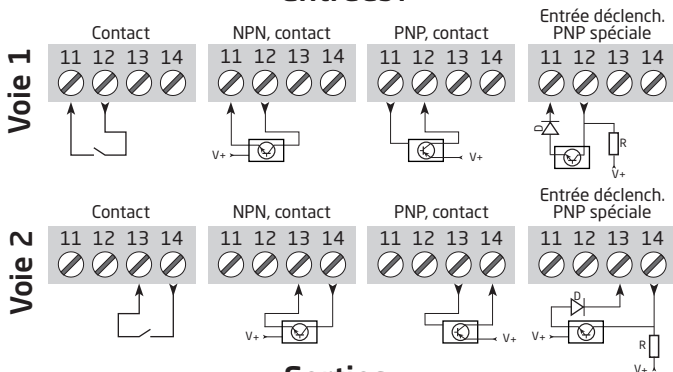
Entrées:

Voie 1

Contact
11 12 13 14

NPN, contact
11 12 13 14
V+

PNP, contact
11 12 13 14
V+

Entrée déclench. PNP spéciale
11 12 13 14
D
R
V+

Voie 2

Contact
11 12 13 14

NPN, contact
11 12 13 14
V+

PNP, contact
11 12 13 14
V+

Entrée déclench. PNP spéciale
11 12 13 14
D
V+
R
V+

Sorties